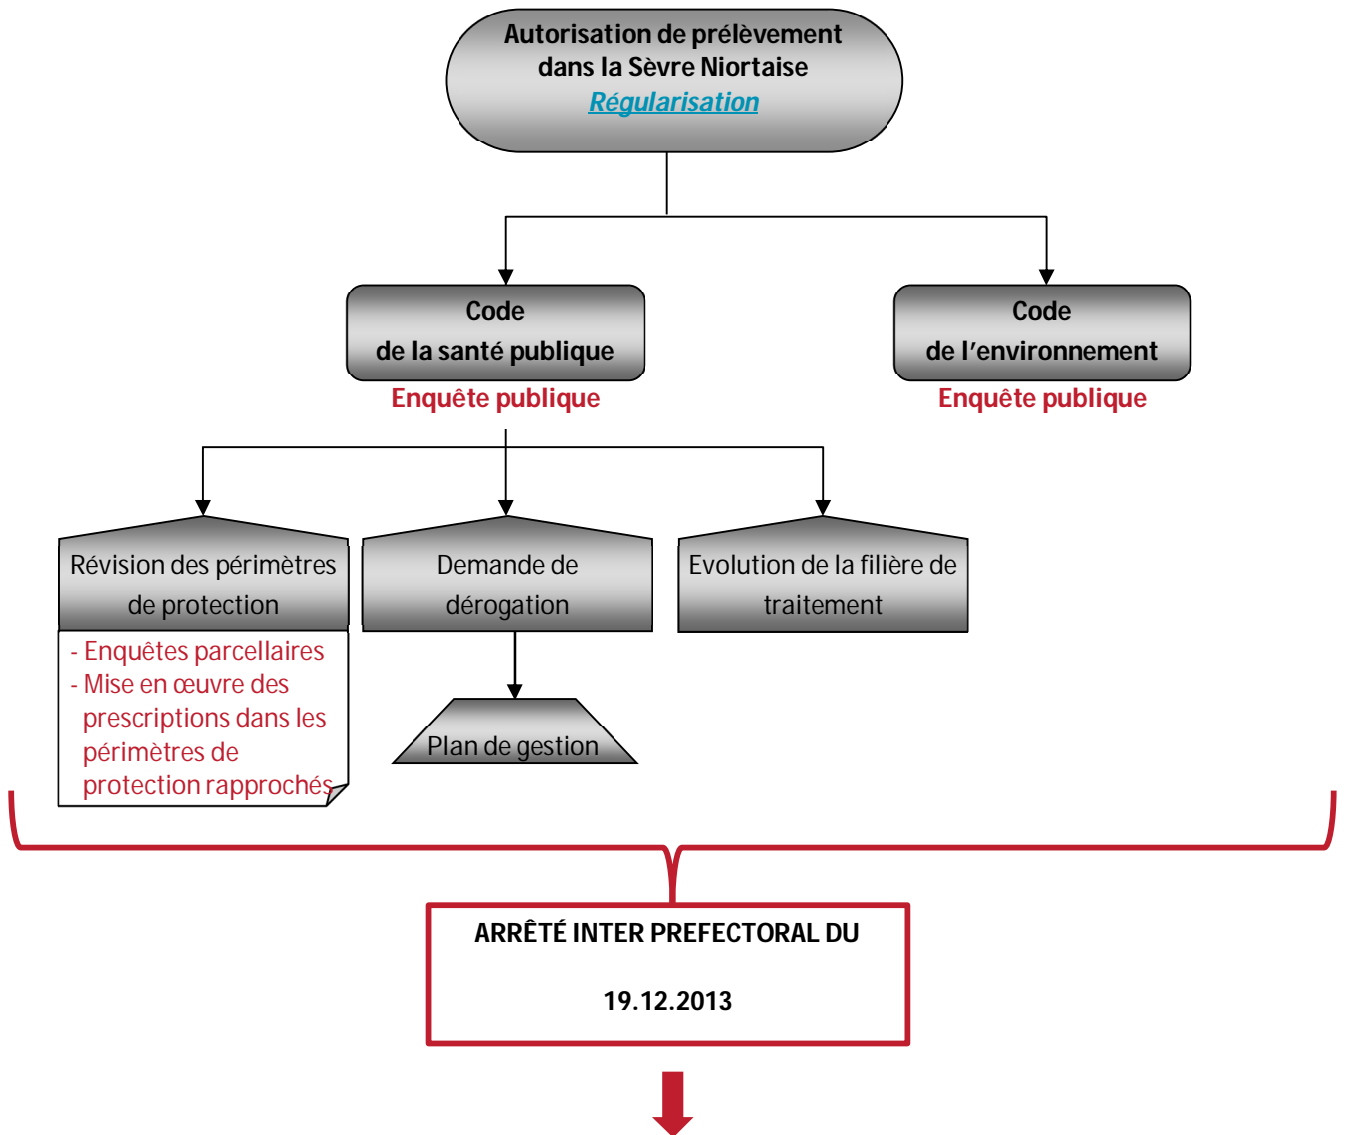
Autorisation de prélèvement dans la Sèvre Niortaise
Régularisation

Code de la santé publique
Enquête publique

Code de l'environnement
Enquête publique

Révision des périmètres de protection

- Enquêtes parcellaires
- Mise en œuvre des prescriptions dans les périmètres de protection rapprochés

Demande de dérogation

Plan de gestion

Evolution de la filière de traitement

ARRÊTÉ INTER PREFECTORAL DU

19.12.2013